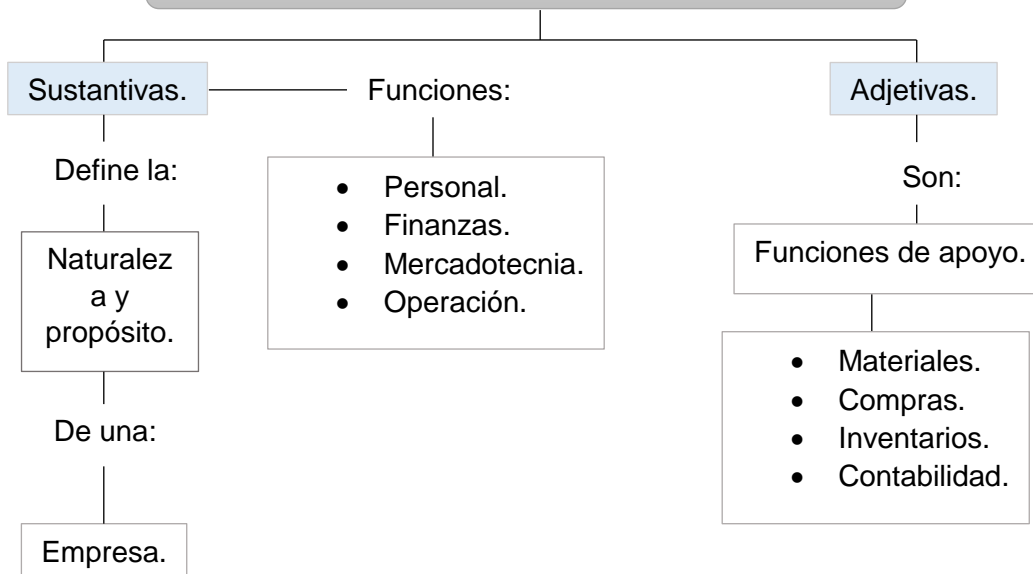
Sustantivas.

Funciones:

Adjetivas.

Define la:

Naturaleza y propósito.

De una:

Empresa.

- Personal.
- Finanzas.
- Mercadotecnia.
- Operación.

Son:

Funciones de apoyo.

- Materiales.
- Compras.
- Inventarios.
- Contabilidad.